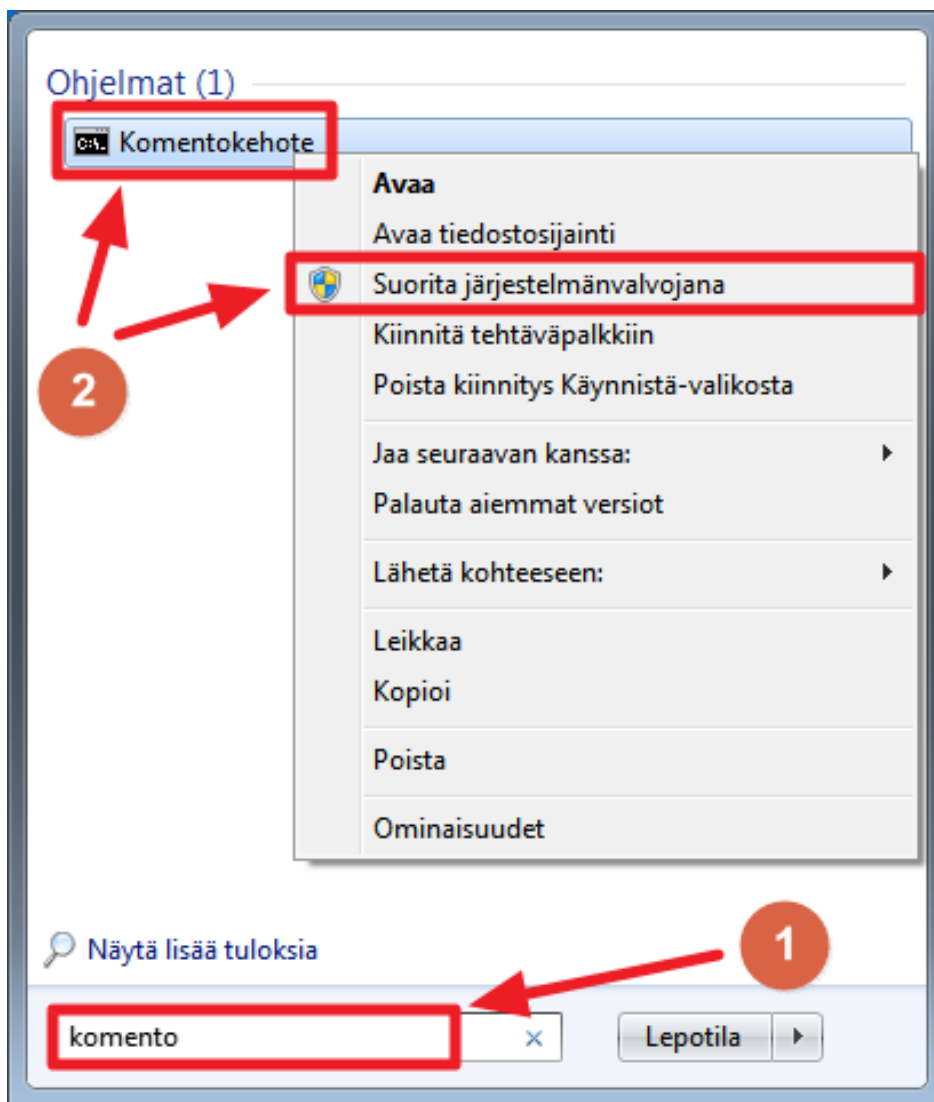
Ohjelmat (1)

Komentokehote

Avaa
Avaa tiedostosijainti
Suorita järjestelmänvalvojana
Kiinnitä tehtäväpalkkiin
Poista kiinnitys Käynnistä-valikosta

Jaa seuraavan kanssa:
Palauta aiemmat versiot

Lähetä kohteeseen:

Leikkaa
Kopioi

Poista

Ominaisuudet

2

Näytä lisää tuloksia

1

komento

Lepotila